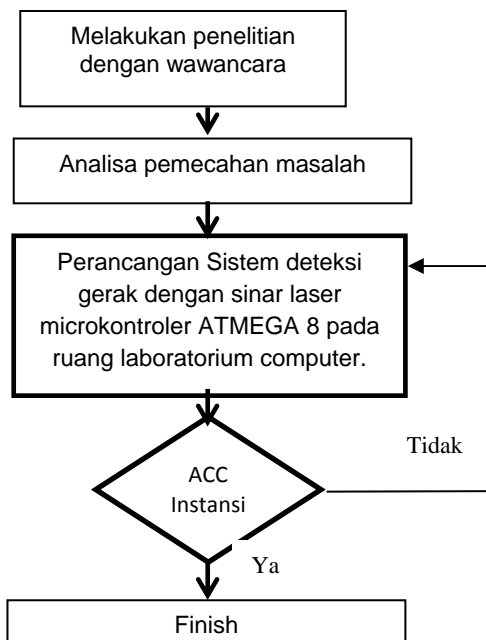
Melakukan penelitian dengan wawancara

Analisa pemecahan masalah

Perancangan Sistem deteksi gerak dengan sinar laser microkontroler ATMEGA 8 pada ruang laboratorium computer.

Tidak

ACC Instansi

Ya

Finish